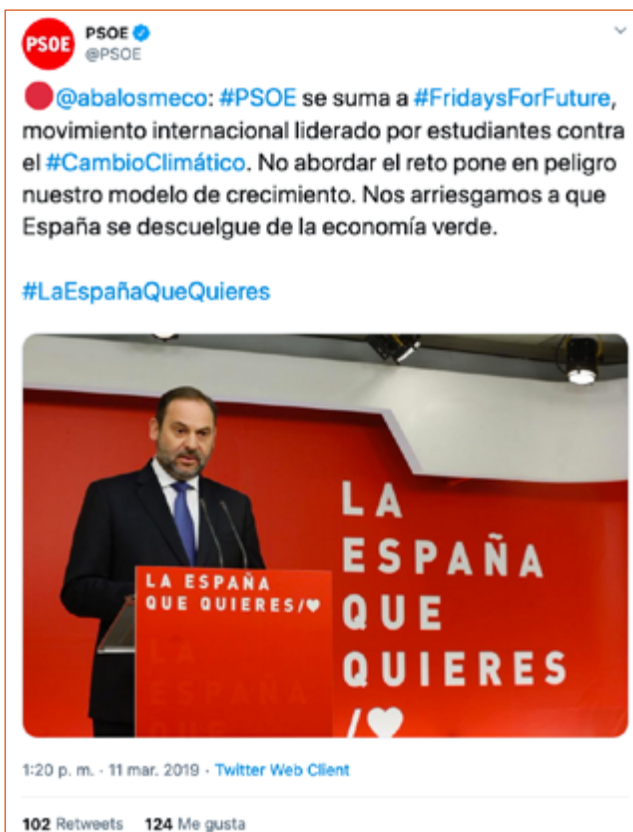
PSOE
PSOE
@PSOE

@abalosmeco: #PSOE se suma a #FridaysForFuture, movimiento internacional liderado por estudiantes contra el #CambioClimático. No abordar el reto pone en peligro nuestro modelo de crecimiento. Nos arriesgamos a que España se descuelgue de la economía verde.

#LaEspañaQueQuieres

LA ESPAÑA QUE QUIERES/♥

LA ESPAÑA

LA ESPAÑA QUE QUIERES /♥

1:20 p. m. · 11 mar. 2019 · Twitter Web Client

102 Retweets 124 Me gusta